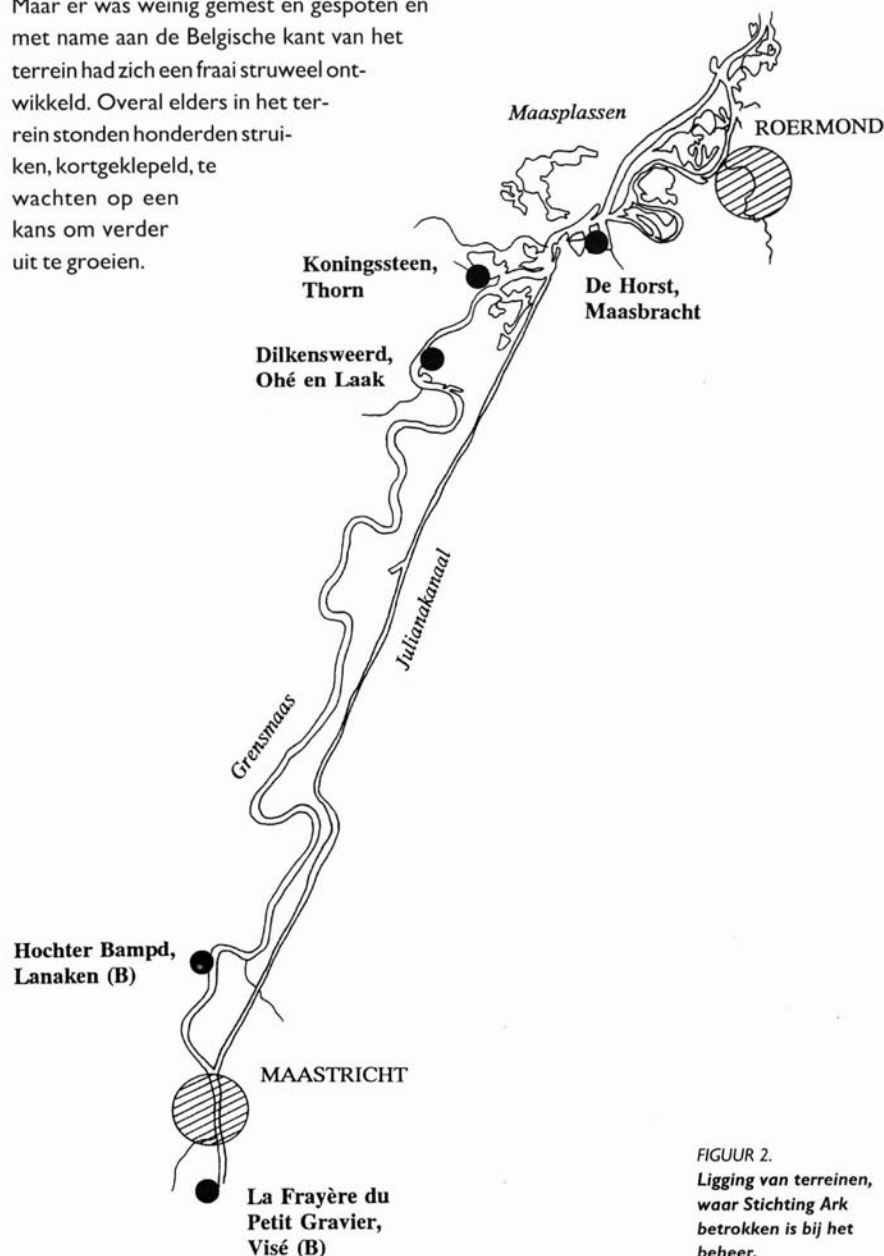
Maar er was weinig gemest en gespoten en met name aan de Belgische kant van het terrein had zich een fraai struweel ontwikkeld. Overal elders in het terrein stonden honderden struiken, kortgeklepeld, te wachten op een kans om verder uit te groeien.

Maasplassen

ROERMOND

Koningssteen, Thorn

De Horst, Maasbracht

Dilkensweerd, Ohé en Laak

Julianakanaal

Grensmaas

Hochter Bampd, Lanaken (B)

MAASTRICHT

La Frayère du Petit Gravier, Visé (B)

FIGUUR 2.
Ligging van terreinen, waar Stichting Ark betrokken is bij het beheer.